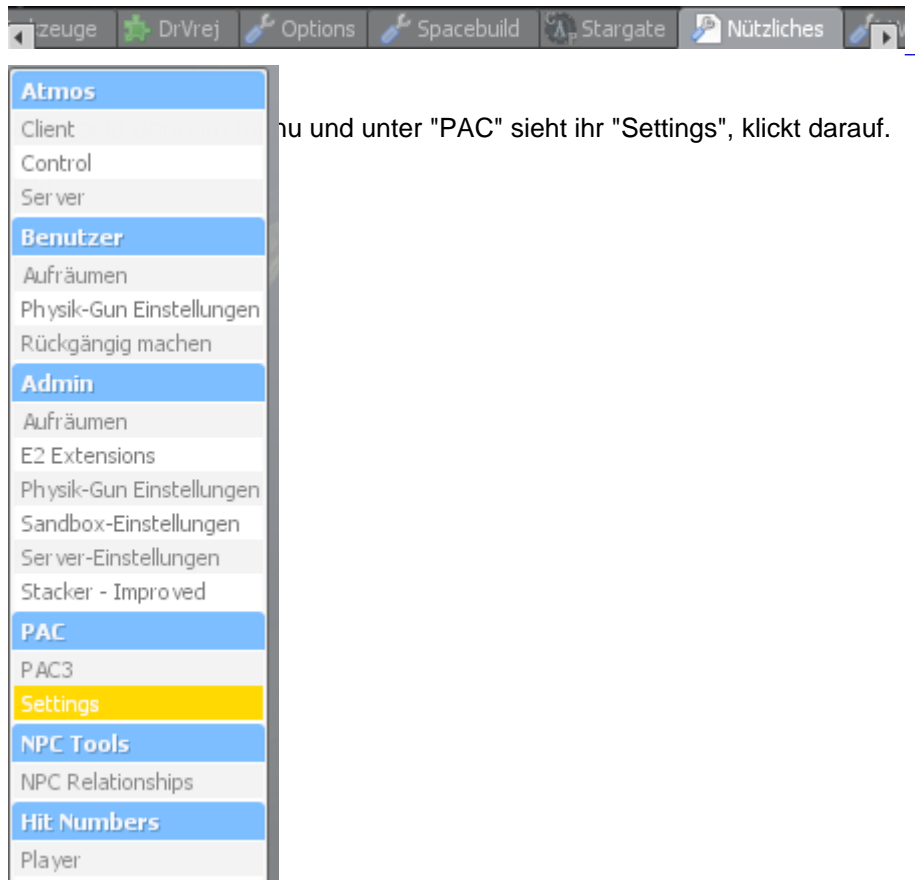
zeuge | DrVrej | Options | Spacebuild | Stargate | Nützliches

Atmos
Client
Control
Server
Benutzer
Aufräumen
Physik-Gun Einstellungen
Rückgängig machen
Admin
Aufräumen
E2 Extensions
Physik-Gun Einstellungen
Sandbox-Einstellungen
Server-Einstellungen
Stacker - Improved
PAC
PAC3
Settings
NPC Tools
NPC Relationships
Hit Numbers
Player

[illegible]nu und unter "PAC" sieht ihr "Settings", klickt darauf.